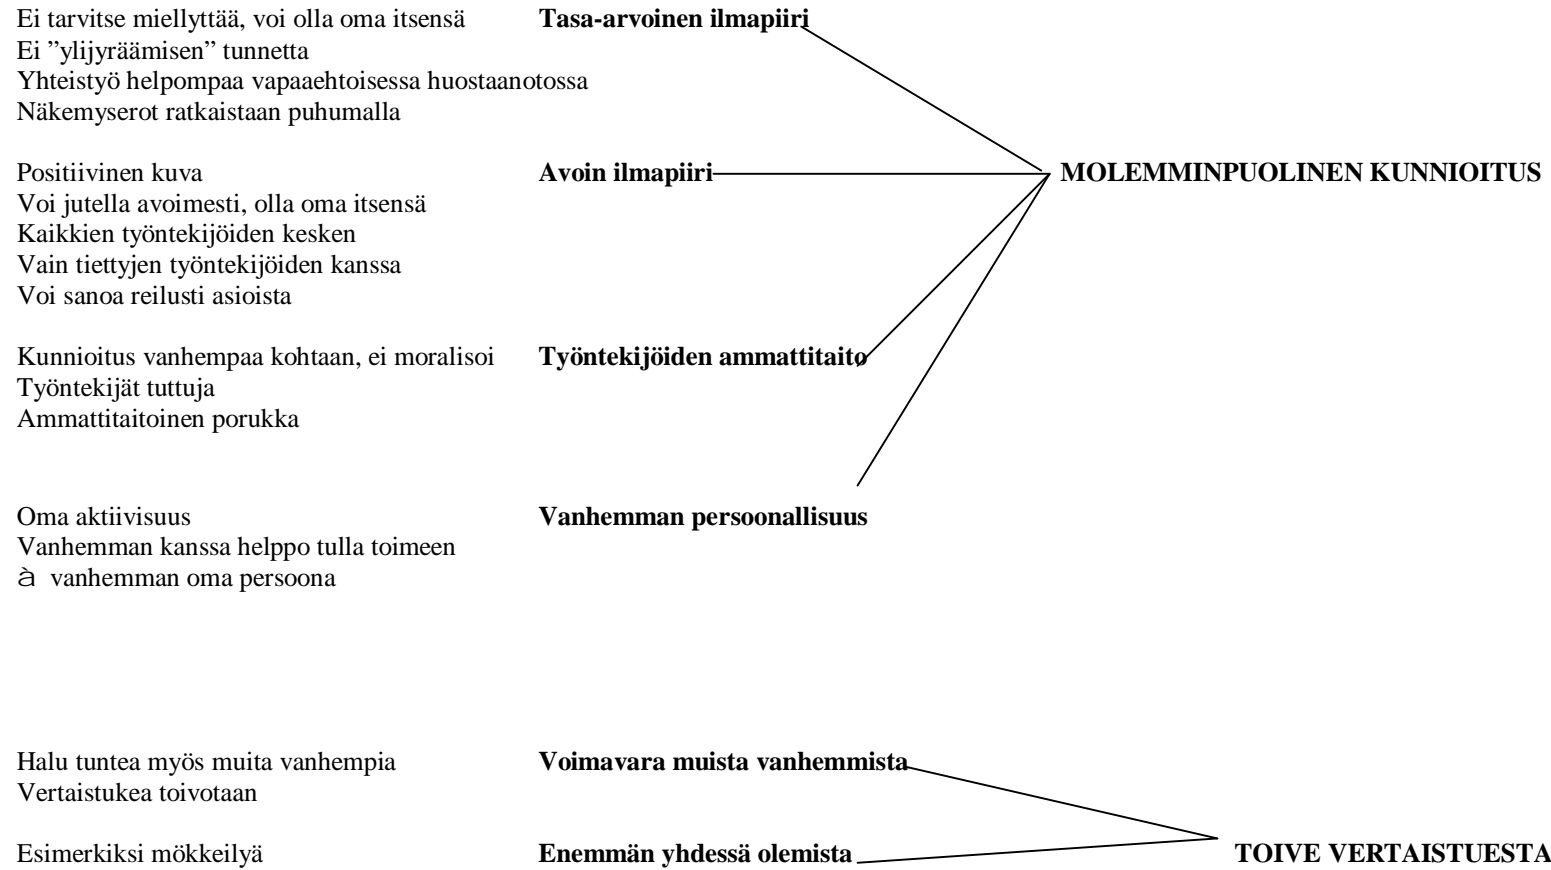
Ei tarvitse miellyttää, voi olla oma itsensä
Ei ”ylijyräämisen” tunnetta
Yhteistyö helpompaa vapaaehtoisessa huostaanotossa
Näkemyserot ratkaistaan puhumalla

**Tasa-arvoinen ilmapiiri**

Positiivinen kuva
Voi jutella avoimesti, olla oma itsensä
Kaikkien työntekijöiden kesken
Vain tiettyjen työntekijöiden kanssa
Voi sanoa reilusti asioista

**Avoin ilmapiiri**

**MOLEMMINPUOLINEN KUNNIOITUS**

Kunnioitus vanhempaa kohtaan, ei moralisoi
Työntekijät tuttuja
Ammattitaitoinen porukka

**Työntekijöiden ammattitaito**

Oma aktiivisuus
Vanhemman kanssa helppo tulla toimeen
à vanhemman oma persoona

**Vanhemman persoonallisuus**

Halu tuntea myös muita vanhempia
Vertaistukea toivotaan

**Voimavara muista vanhemmista**

Esimerkiksi mökkeilyä

**Enemmän yhdessä olemista**

**TOIVE VERTAISTUESTA**